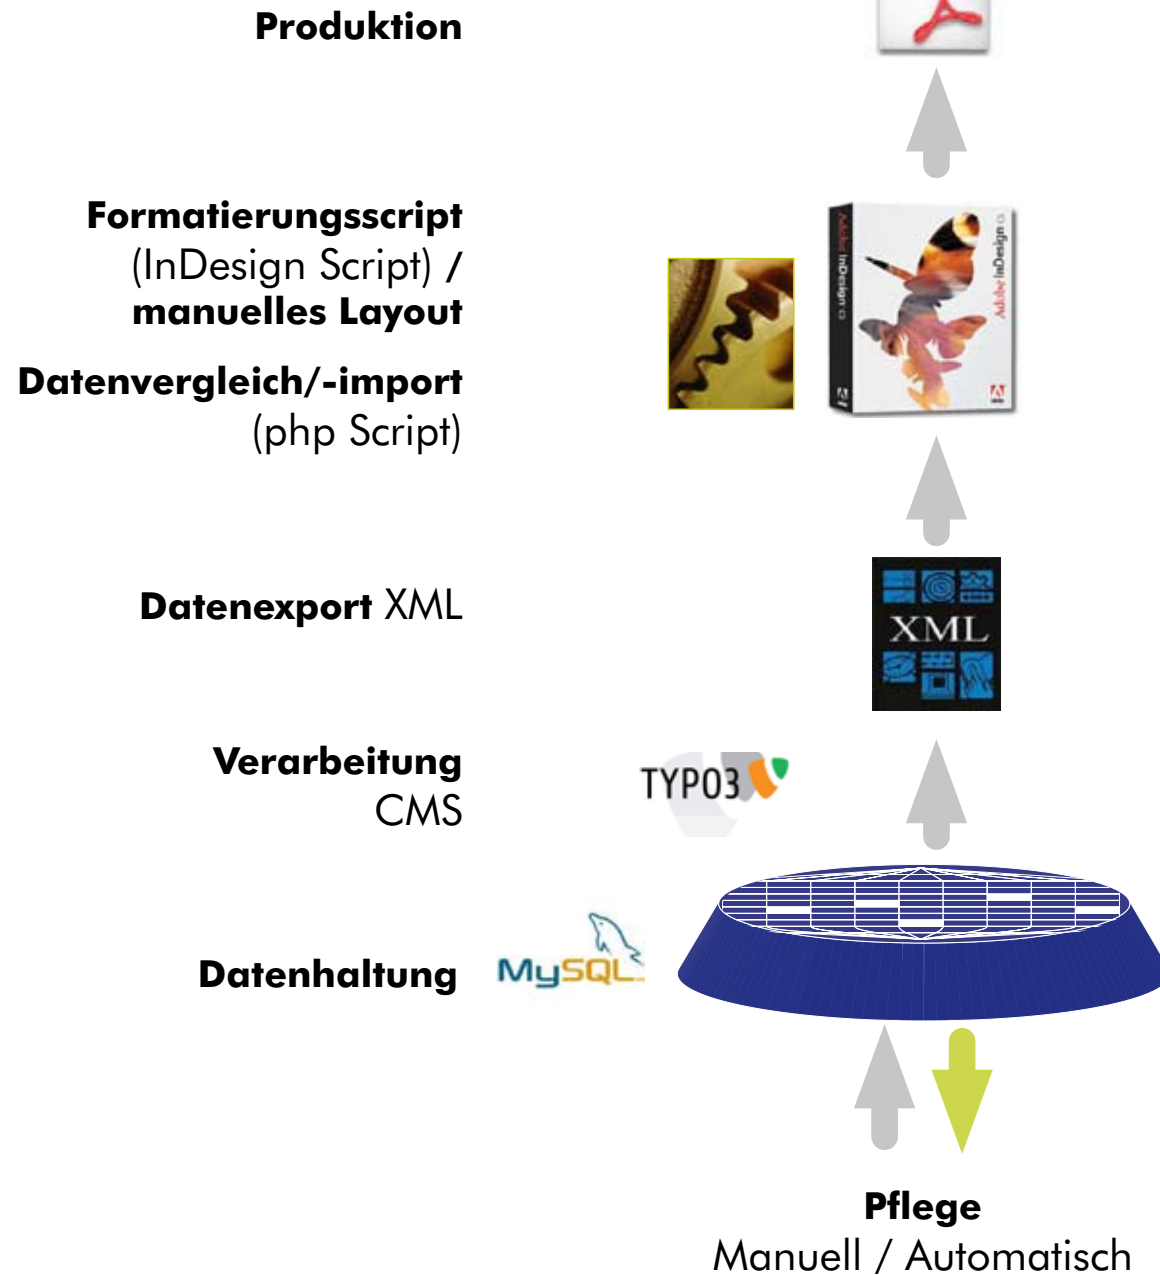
Produktion

Formatierungsscript (InDesign Script) / manuelles Layout

Datenvergleich/-import (php Script)

Adobe InDesign

Adobe InDesign

Datenexport XML

XML

Verarbeitung CMS

TYPO3

Datenhaltung

MySQL

Pflege
Manuell / Automatisch